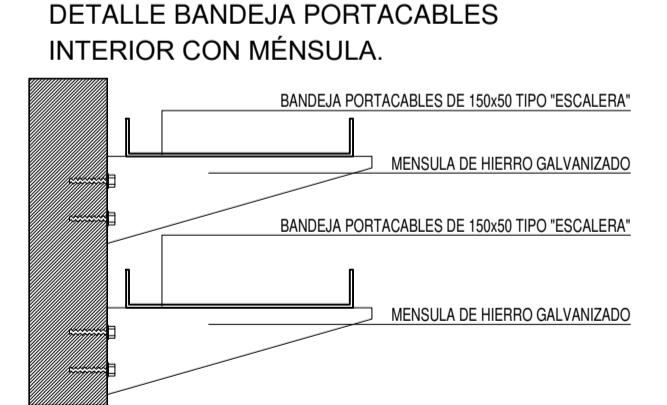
DETALLE BANDEJA PORTACABLES INTERIOR CON MÉNSULA.

BANDEJA PORTACABLES DE 150x50 TIPO "ESCALERA"

MENSULA DE HIERRO GALVANIZADO

BANDEJA PORTACABLES DE 150x50 TIPO "ESCALERA"

MENSULA DE HIERRO GALVANIZADO